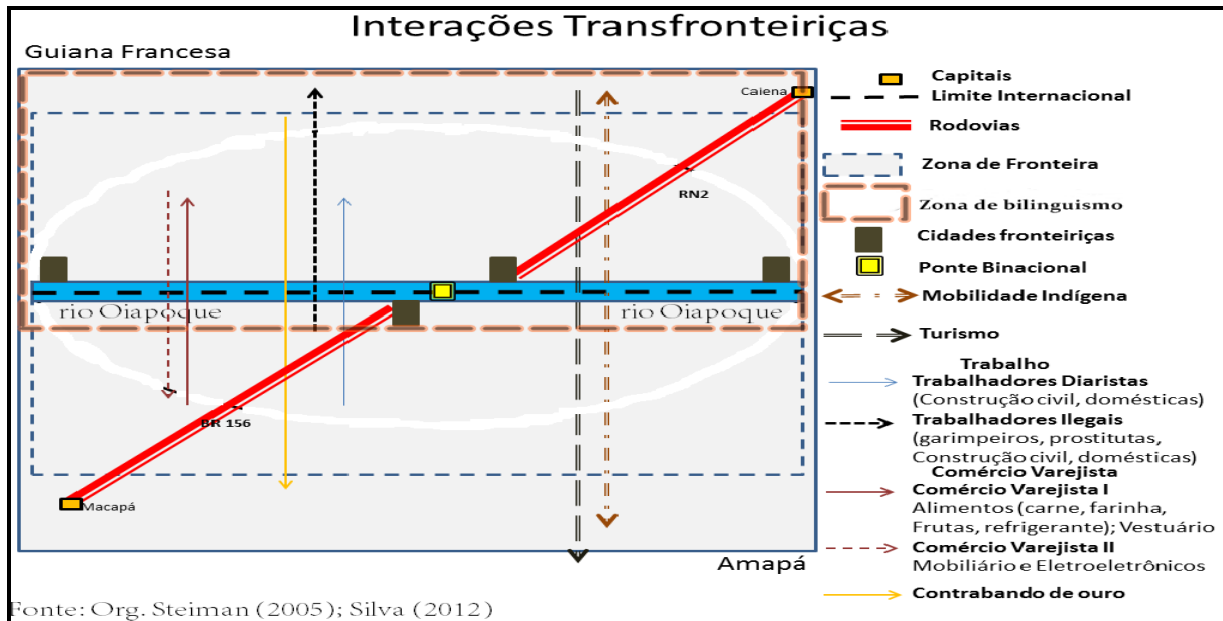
Interações Transfronteiriças

Guiana Francesa

Caiena

RN2

rio Oiapoque

rio Oiapoque

BR 156

Macapá

Amapá

Capitais
Limite Internacional
Rodovias
Zona de Fronteira
Zona de bilinguismo
Cidades fronteiriças
Ponte Binacional
Mobilidade Indígena
Turismo

Trabalho
Trabalhadores Diaristas
(Construção civil, domésticas)
Trabalhadores Ilegais
(garimpeiros, prostitutas, Construção civil, domésticas)

Comércio Varejista
Comércio Varejista I
Alimentos (carne, farinha, Frutas, refrigerante); Vestuário
Comércio Varejista II
Mobiliário e Eletroeletrônicos
Contrabando de ouro

Fonte: Org. Steiman (2005); Silva (2012)